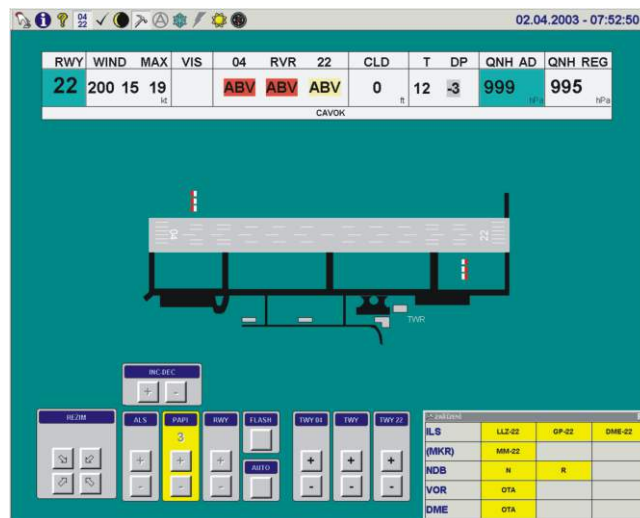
04 22

02.04.2003 - 07:52:50

| RWY | WIND | MAX | VIS | 04 | RVR | 22 | CLD | T | DP | QNH AD | QNH REG |
|---|---|---|---|---|---|---|---|---|---|---|---|
| 22 | 200 15 | 19 kt | | ABV | ABV | ABV | 0 ft | 12 | -3 | 999 hPa | 995 hPa |

CAVOK

04

22

TWR

INC DEC

+ -

REZIM

ALS

PAPI
3

RWY

FLASH

AUTO

TWY 04

TWY

TWY 22

+ - + - + - + - + - + - + -

zařízení

| ILS | LLZ-22 | GP-22 | DME-22 |
|---|---|---|---|
| (MKR) | MM-22 | | |
| NDB | N | R | |
| VOR | OTA | | |
| DME | OTA | | |